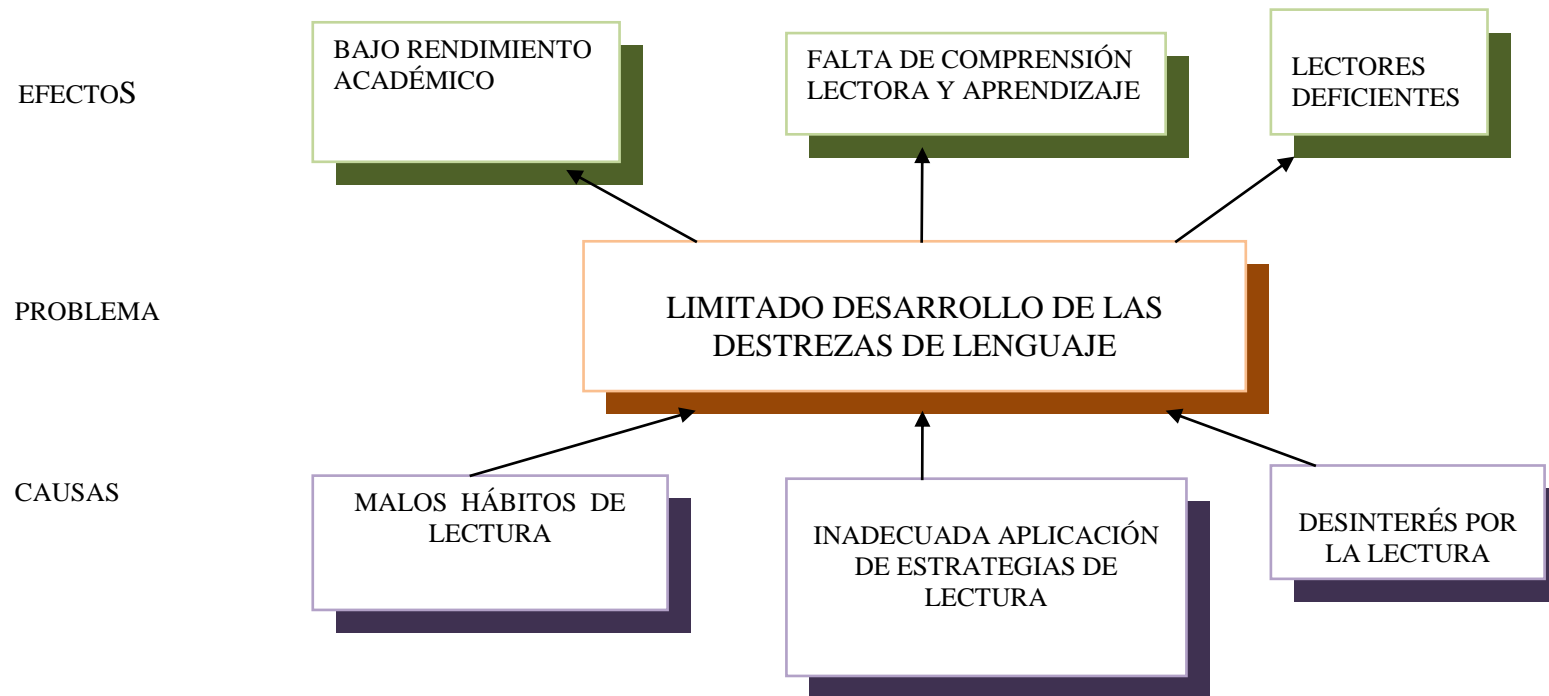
EFECTOS

BAJO RENDIMIENTO ACADÉMICO

FALTA DE COMPRENSIÓN LECTORA Y APRENDIZAJE

LECTORES DEFICIENTES

PROBLEMA

LIMITADO DESARROLLO DE LAS DESTREZAS DE LENGUAJE

CAUSAS

MALOS HÁBITOS DE LECTURA

INADECUADA APLICACIÓN DE ESTRATEGIAS DE LECTURA

DESINTERÉS POR LA LECTURA